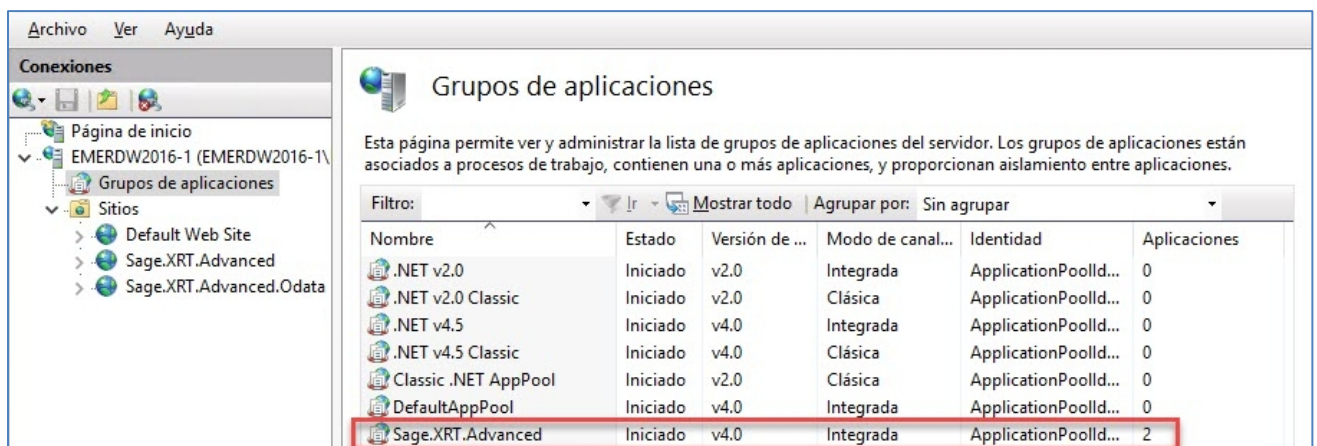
Archivo Ver Ayuda

Conexiones

Página de inicio
EMERDW2016-1 (EMERDW2016-1\
Grupos de aplicaciones
Sitios
Default Web Site
Sage.XRT.Advanced
Sage.XRT.Advanced.Odata

Grupos de aplicaciones

Esta página permite ver y administrar la lista de grupos de aplicaciones del servidor. Los grupos de aplicaciones están asociados a procesos de trabajo, contienen una o más aplicaciones, y proporcionan aislamiento entre aplicaciones.

Filtro: Ir Mostrar todo | Agrupar por: Sin agrupar

| Nombre | Estado | Versión de ... | Modo de canal... | Identidad | Aplicaciones |
|---|---|---|---|---|---|
| .NET v2.0 | Iniciado | v2.0 | Integrada | ApplicationPoolId... | 0 |
| .NET v2.0 Classic | Iniciado | v2.0 | Clásica | ApplicationPoolId... | 0 |
| .NET v4.5 | Iniciado | v4.0 | Integrada | ApplicationPoolId... | 0 |
| .NET v4.5 Classic | Iniciado | v4.0 | Clásica | ApplicationPoolId... | 0 |
| Classic .NET AppPool | Iniciado | v2.0 | Clásica | ApplicationPoolId... | 0 |
| DefaultAppPool | Iniciado | v4.0 | Integrada | ApplicationPoolId... | 0 |
| Sage.XRT.Advanced | Iniciado | v4.0 | Integrada | ApplicationPoolId... | 2 |